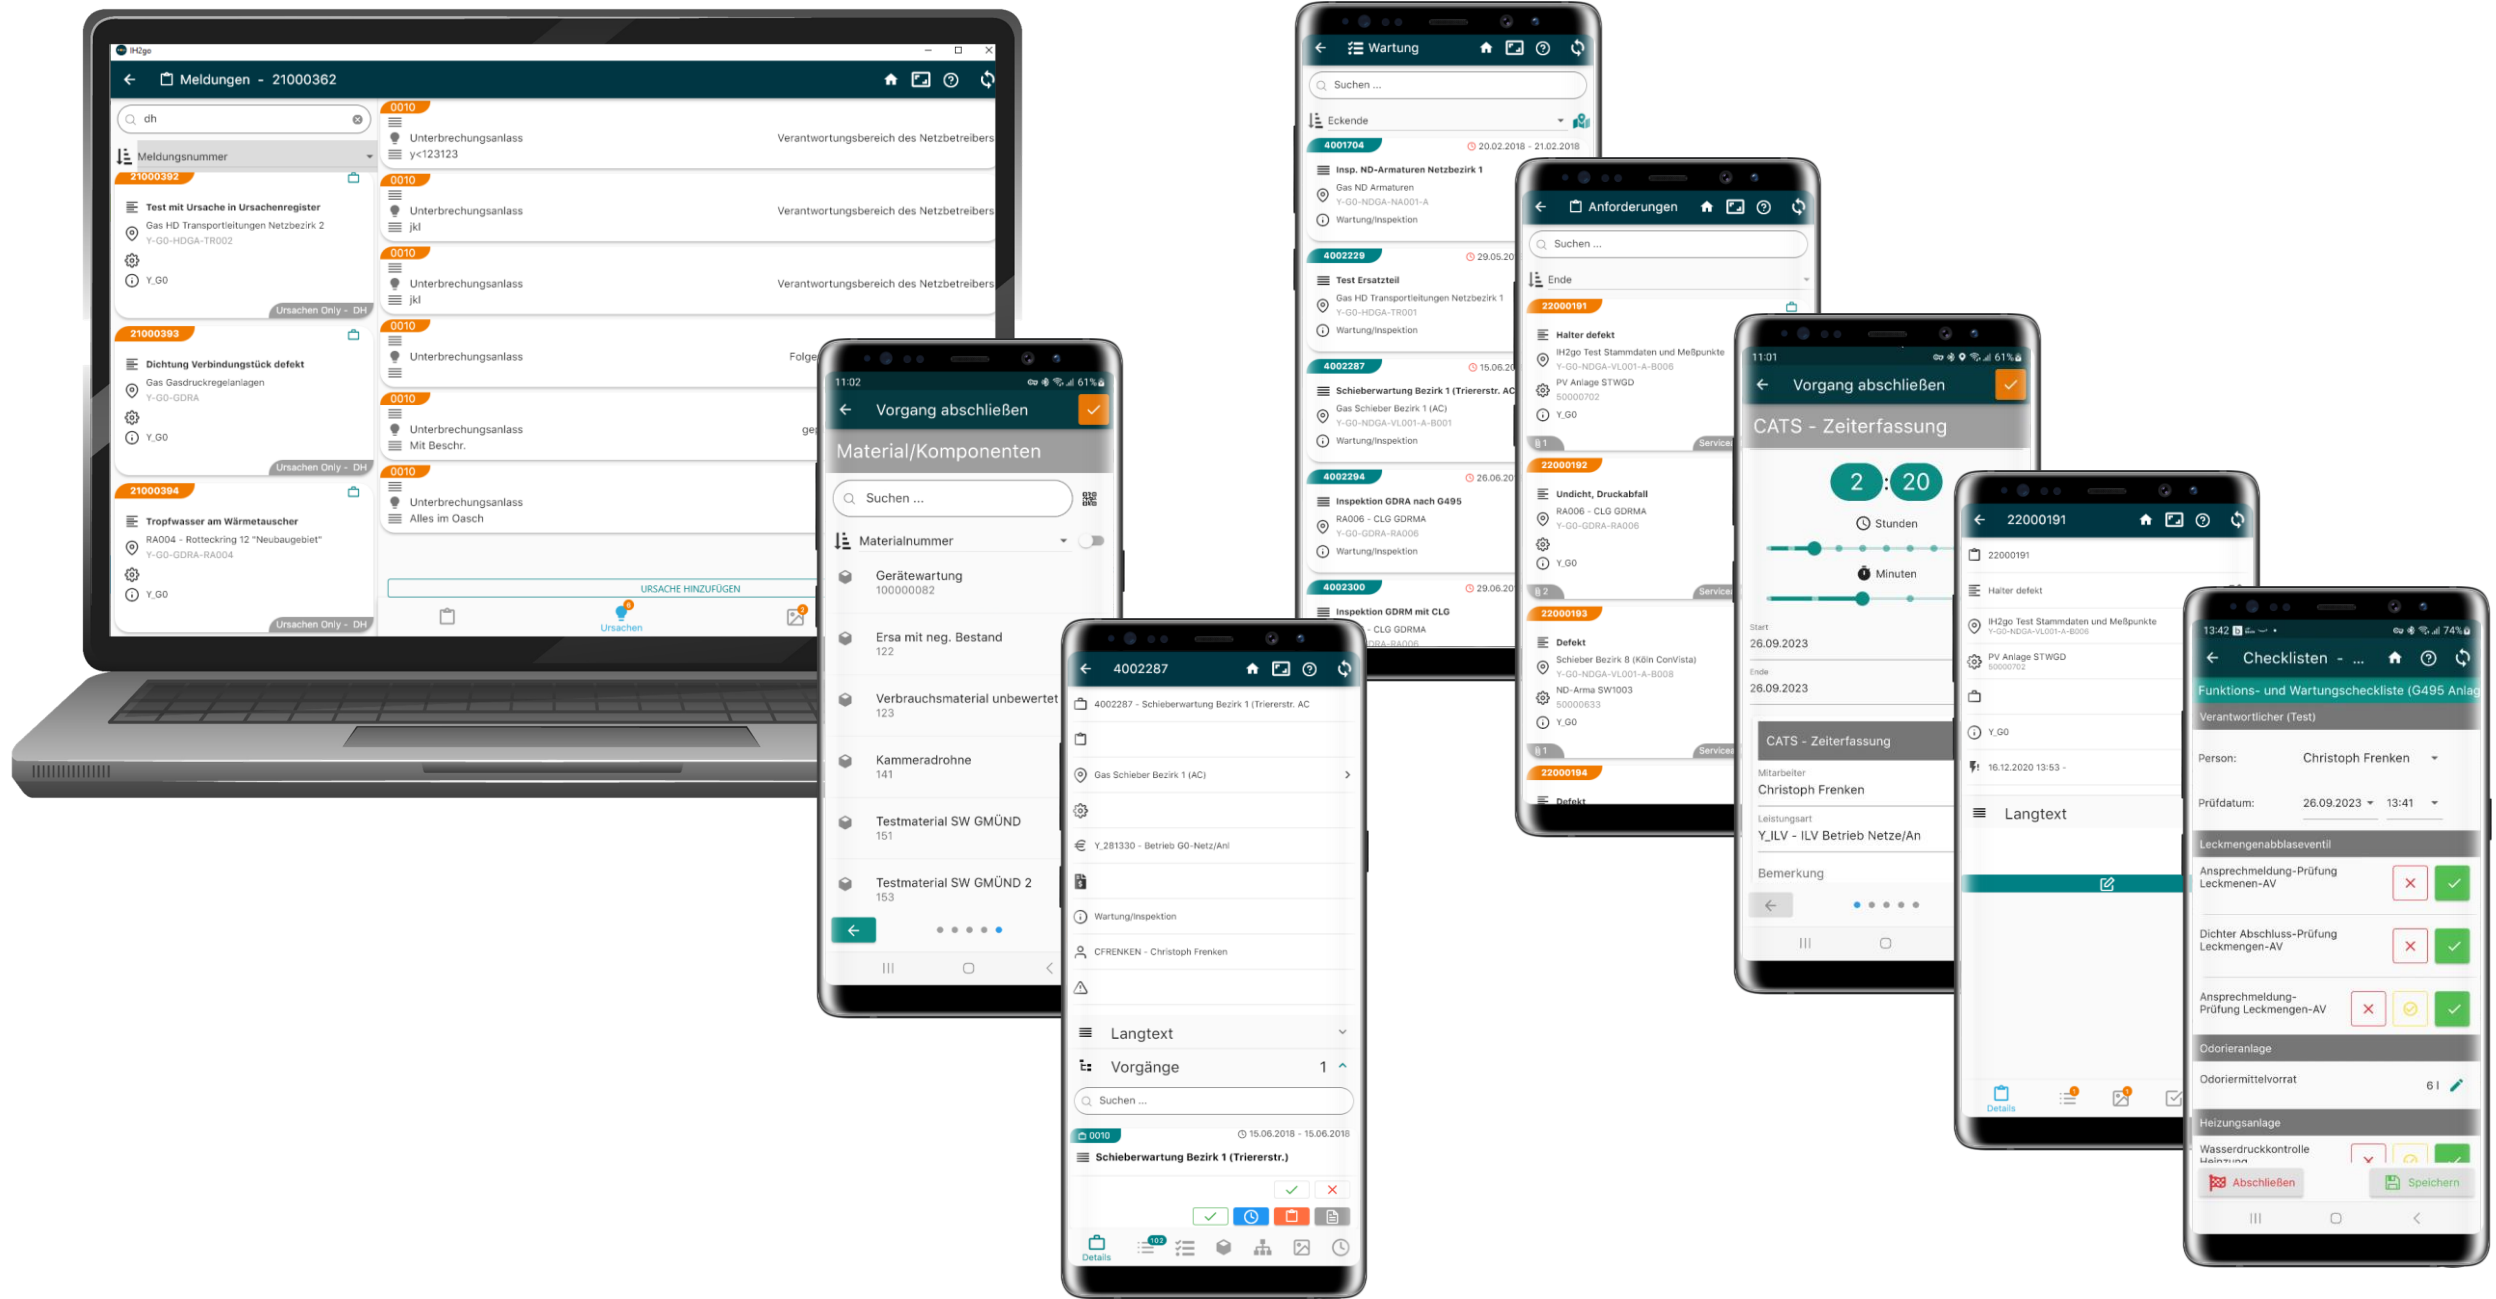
IH2go

Meldungen - 21000362

dh

Meldungsnummer

21000392
Test mit Ursache in Ursachenregister
Gas HD Transportleitungen Netzbezirk 2
Y-GO-HDGA-TR002
Y_GO
Ursachen Only - DH

21000393
Dichtung Verbindungstück defekt
Gas Gasdruckregelanlagen
Y-GO-GDRA
Y_GO
Ursachen Only - DH

21000394
Tropfwasser am Wärmetauscher
RA004 - Rotteckring 12 "Neubaugebiet"
Y-GO-GDRA-RA004
Y_GO
Ursachen Only - DH

0010
Unterbrechungsanlass
y<123123
Verantwortungsbereich des Netzbetreibers

0010
Unterbrechungsanlass
jkl
Verantwortungsbereich des Netzbetreibers

0010
Unterbrechungsanlass
jkl
Verantwortungsbereich des Netzbetreibers

0010
Unterbrechungsanlass
Folge

0010
Unterbrechungsanlass
Mit Beschr.

0010
Unterbrechungsanlass
Alles im Oasch

URSACHE HINZUFÜGEN
Ursachen

Wartung
Suchen ...
Eckende
4001704 20.02.2018 - 21.02.2018
Insp. ND-Armaturen Netzbezirk 1
Gas ND Armaturen
Y-GO-NDGA-NA001-A
Wartung/Inspektion
4002229 29.05.20
Test Ersatzteil
Gas HD Transportleitungen Netzbezirk 1
Y-GO-HDGA-TR001
Wartung/Inspektion
4002287 15.06.20
Schieberwartung Bezirk 1 (Trierer str. AC
Gas Schieber Bezirk 1 (AC)
Y-GO-NDGA-VL001-A-B001
Wartung/Inspektion
4002294 26.06.20
Inspektion GDRA nach G495
RA006 - CLG GDRMA
Y-GO-GDRA-RA006
Wartung/Inspektion
4002300 29.06.20
Inspektion GDRM mit CLG
- CLG GDRMA

Anforderungen
Suchen ...
Ende
22000191
Halter defekt
IH2go Test Stammdaten und Meßpunkte
Y-GO-NDGA-VL001-A-B006
PV Anlage STWGD
50000702
Y_GO
Service
22000192
Undicht, Druckabfall
RA006 - CLG GDRMA
Y-GO-GDRA-RA006
Y_GO
Service
22000193
Defekt
Schieber Bezirk 8 (Köln ConVista)
Y-GO-NDGA-VL001-A-B008
ND-Arma SW1003
50000633
Y_GO
Service
22000194
Defekt

11:02 61%
Vorgang abschließen
Material/Komponenten
Suchen ...
Materialnummer
Gerätewartung
100000082
Ersa mit neg. Bestand
122
Verbrauchsmaterial unbewertet
123
Kammeradrohne
141
Testmaterial SW GMÜND
151
Testmaterial SW GMÜND 2
153

4002287
4002287 - Schieberwartung Bezirk 1 (Trierer str. AC
Gas Schieber Bezirk 1 (AC)
Y_281330 - Betrieb GO-Netz/Anl
Wartung/Inspektion
CFRENKEN - Christoph Frenken
Langtext
Vorgänge 1
Suchen ...
0010 15.06.2018 - 15.06.2018
Schieberwartung Bezirk 1 (Trierer str.)
102
Details

11:01 61%
Vorgang abschließen
CATS - Zeiterfassung
2 : 20
Stunden
Minuten
Start
26.09.2023
Ende
26.09.2023
CATS - Zeiterfassung
Mitarbeiter
Christoph Frenken
Leistungsart
Y_ILV - ILV Betrieb Netze/An
Bemerkung

22000191
22000191
Halter defekt
IH2go Test Stammdaten und Meßpunkte
Y-GO-NDGA-VL001-A-B006
PV Anlage STWGD
50000702
Y_GO
16.12.2020 13:53 -
Langtext
Details

13:42 74%
Checkliste - ...
Funktions- und Wartungscheckliste (G495 Anlag
Verantwortlicher (Test)
Person: Christoph Frenken
Prüfdatum: 26.09.2023 13:41
Leckmengenabblaseventil
Ansprechmeldung-Prüfung Leckmenen-AV
Dichter Abschluss-Prüfung Leckmengen-AV
Ansprechmeldung-Prüfung Leckmengen-AV
Odorieranlage
Odoriermittelvorrat 6 l
Heizungsanlage
Wasserdruckkontrolle Heizung
Abschließen
Speichern